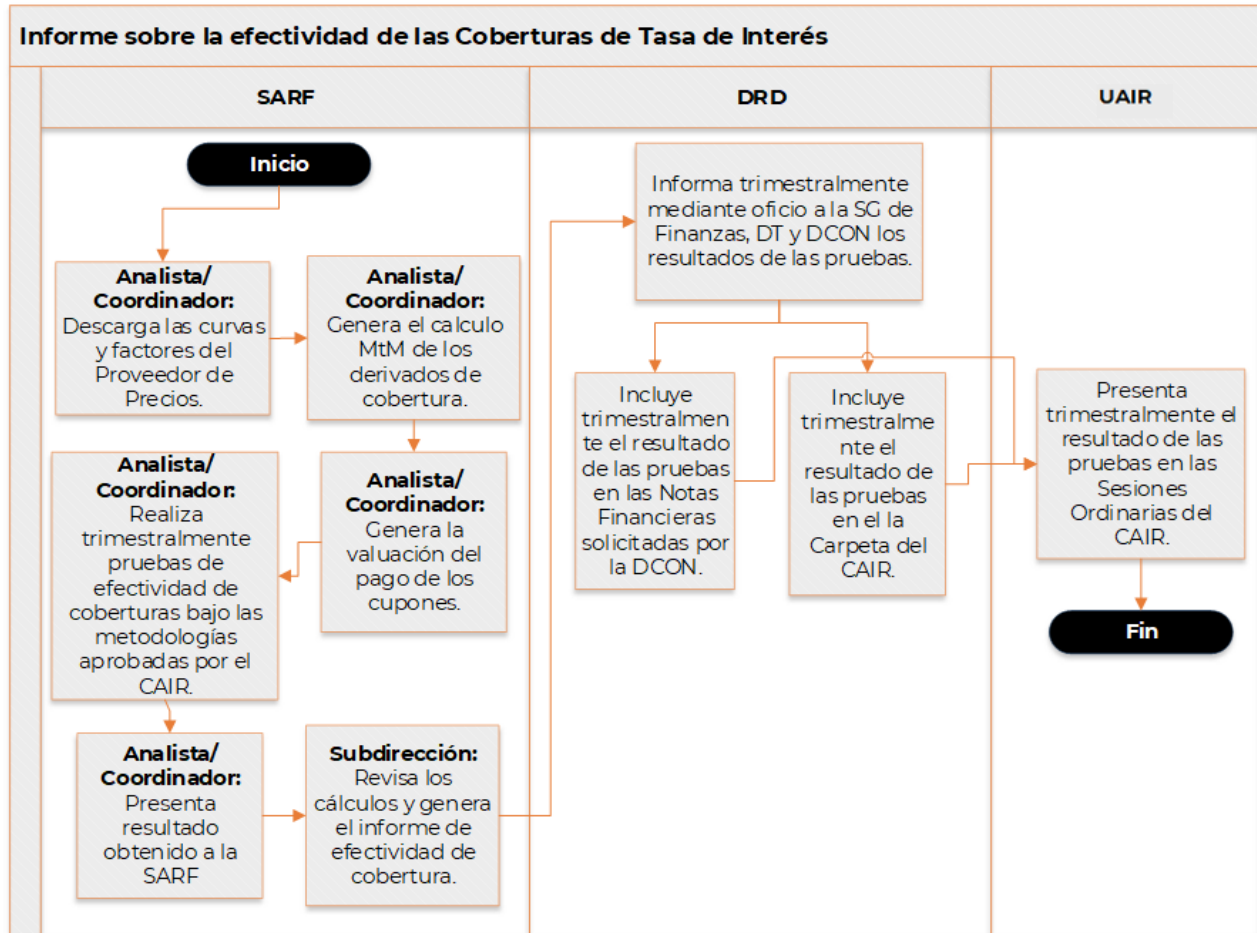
Informe sobre la efectividad de las Coberturas de Tasa de Interés

SARF

Inicio

Analista/ Coordinador: Descarga las curvas y factores del Proveedor de Precios.

Analista/ Coordinador: Genera el calculo MtM de los derivados de cobertura.

Analista/ Coordinador: Genera la valuación del pago de los cupones.

Analista/ Coordinador: Realiza trimestralmente pruebas de efectividad de coberturas bajo las metodologías aprobadas por el CAIR.

Analista/ Coordinador: Presenta resultado obtenido a la SARF

Subdirección: Revisa los cálculos y genera el informe de efectividad de cobertura.

DRD

Informa trimestralmente mediante oficio a la SG de Finanzas, DT y DCON los resultados de las pruebas.

Incluye trimestralmente el resultado de las pruebas en las Notas Financieras solicitadas por la DCON.

Incluye trimestralmente el resultado de las pruebas en el la Carpeta del CAIR.

UAIR

Presenta trimestralmente el resultado de las pruebas en las Sesiones Ordinarias del CAIR.

Fin